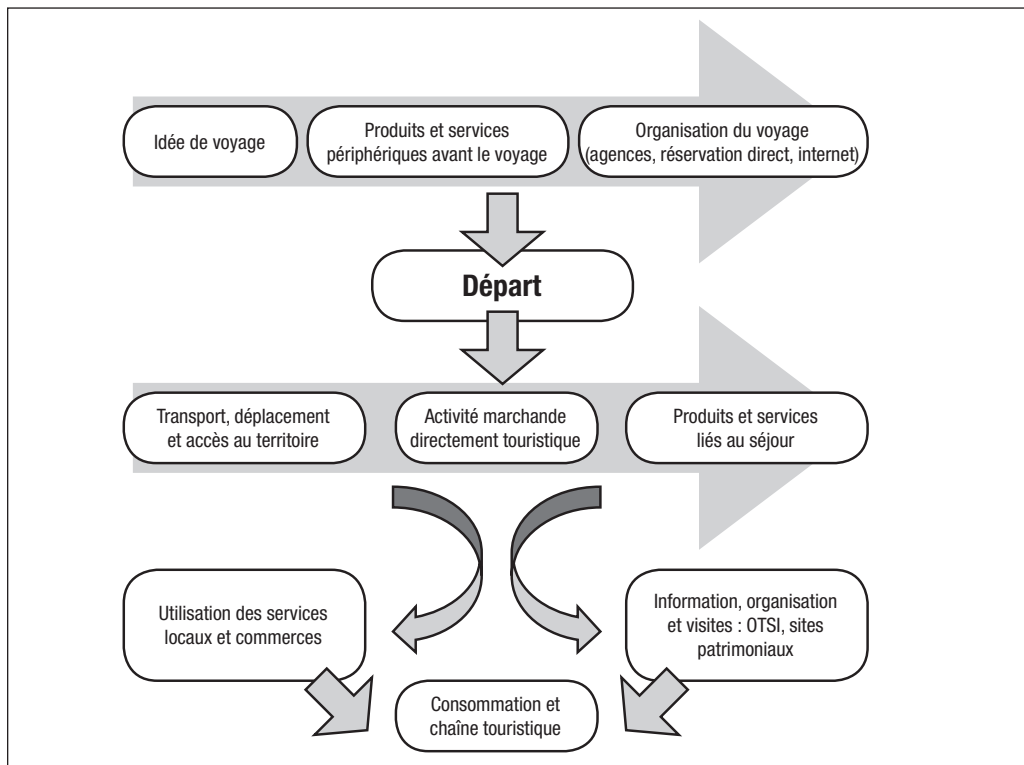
Idée de voyage

Produits et services périphériques avant le voyage

Organisation du voyage (agences, réservation direct, internet)

Départ

Transport, déplacement et accès au territoire

Activité marchande directement touristique

Produits et services liés au séjour

Utilisation des services locaux et commerces

Information, organisation et visites : OTSI, sites patrimoniaux

Consommation et chaîne touristique